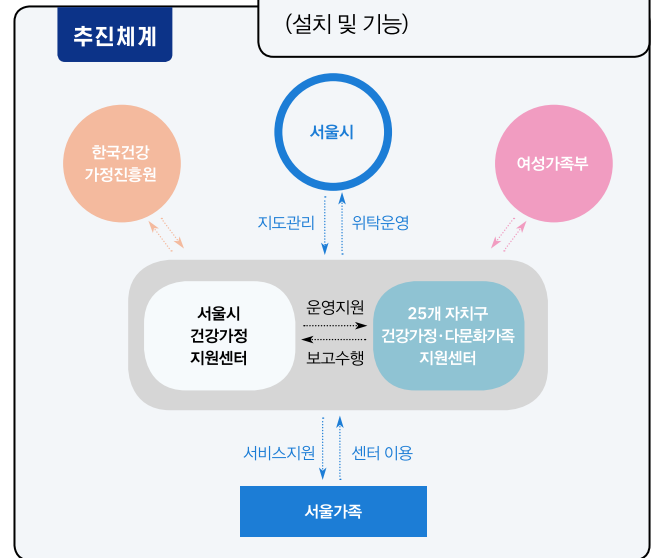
추진체계

(설치 및 기능)

서울시

한국건강 가정진흥원

여성가족부

지도관리

위탁운영

서울시 건강가정 지원센터

운영지원

보고수행

25개 자치구 건강가정·다문화가족 지원센터

서비스지원

센터 이용

서울가족